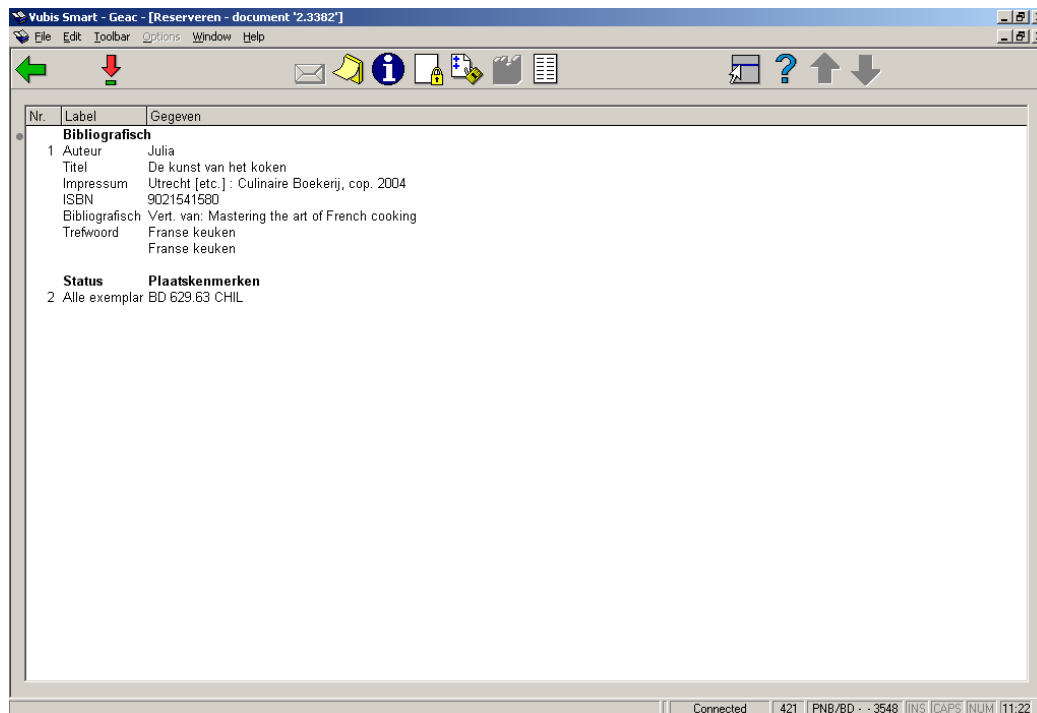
Vubis Smart - Geac - [Reserveren - document '2.3382']

File Edit Toolbar Options Window Help

| Nr. | Label | Gegeven |
|---|---|---|
| | Bibliografisch | |
| 1 | Auteur | Julia |
| | Titel | De kunst van het koken |
| | Impressum | Utrecht [etc.] : Culinaire Boekerij, cop. 2004 |
| | ISBN | 9021541580 |
| | Bibliografisch | Vert. van: Mastering the art of French cooking |
| | Trefwoord | Franse keuken |
| | | Franse keuken |
| | Status | Plaatskenmerken |
| 2 | Alle exemplar | BD 629.63 CHIL |

Connected | 421 | PNB/BD - - 3548 | INS | CAPS | NUM | 11:22